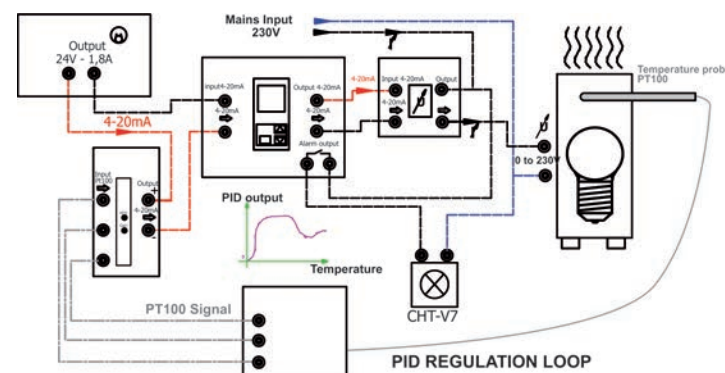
Output
24V - 1,8A

Mains Input
230V

4-20mA

Input 4-20mA
4-20mA

Output 4-20mA
4-20mA

Alarm output

4-20mA

Input 4-20mA
4-20mA

Output

Temperature prob
PT100

0 to 230V

Input
PT100

Output
4-20mA

PID output

Temperature

PT100 Signal

CHT-V7

PID REGULATION LOOP